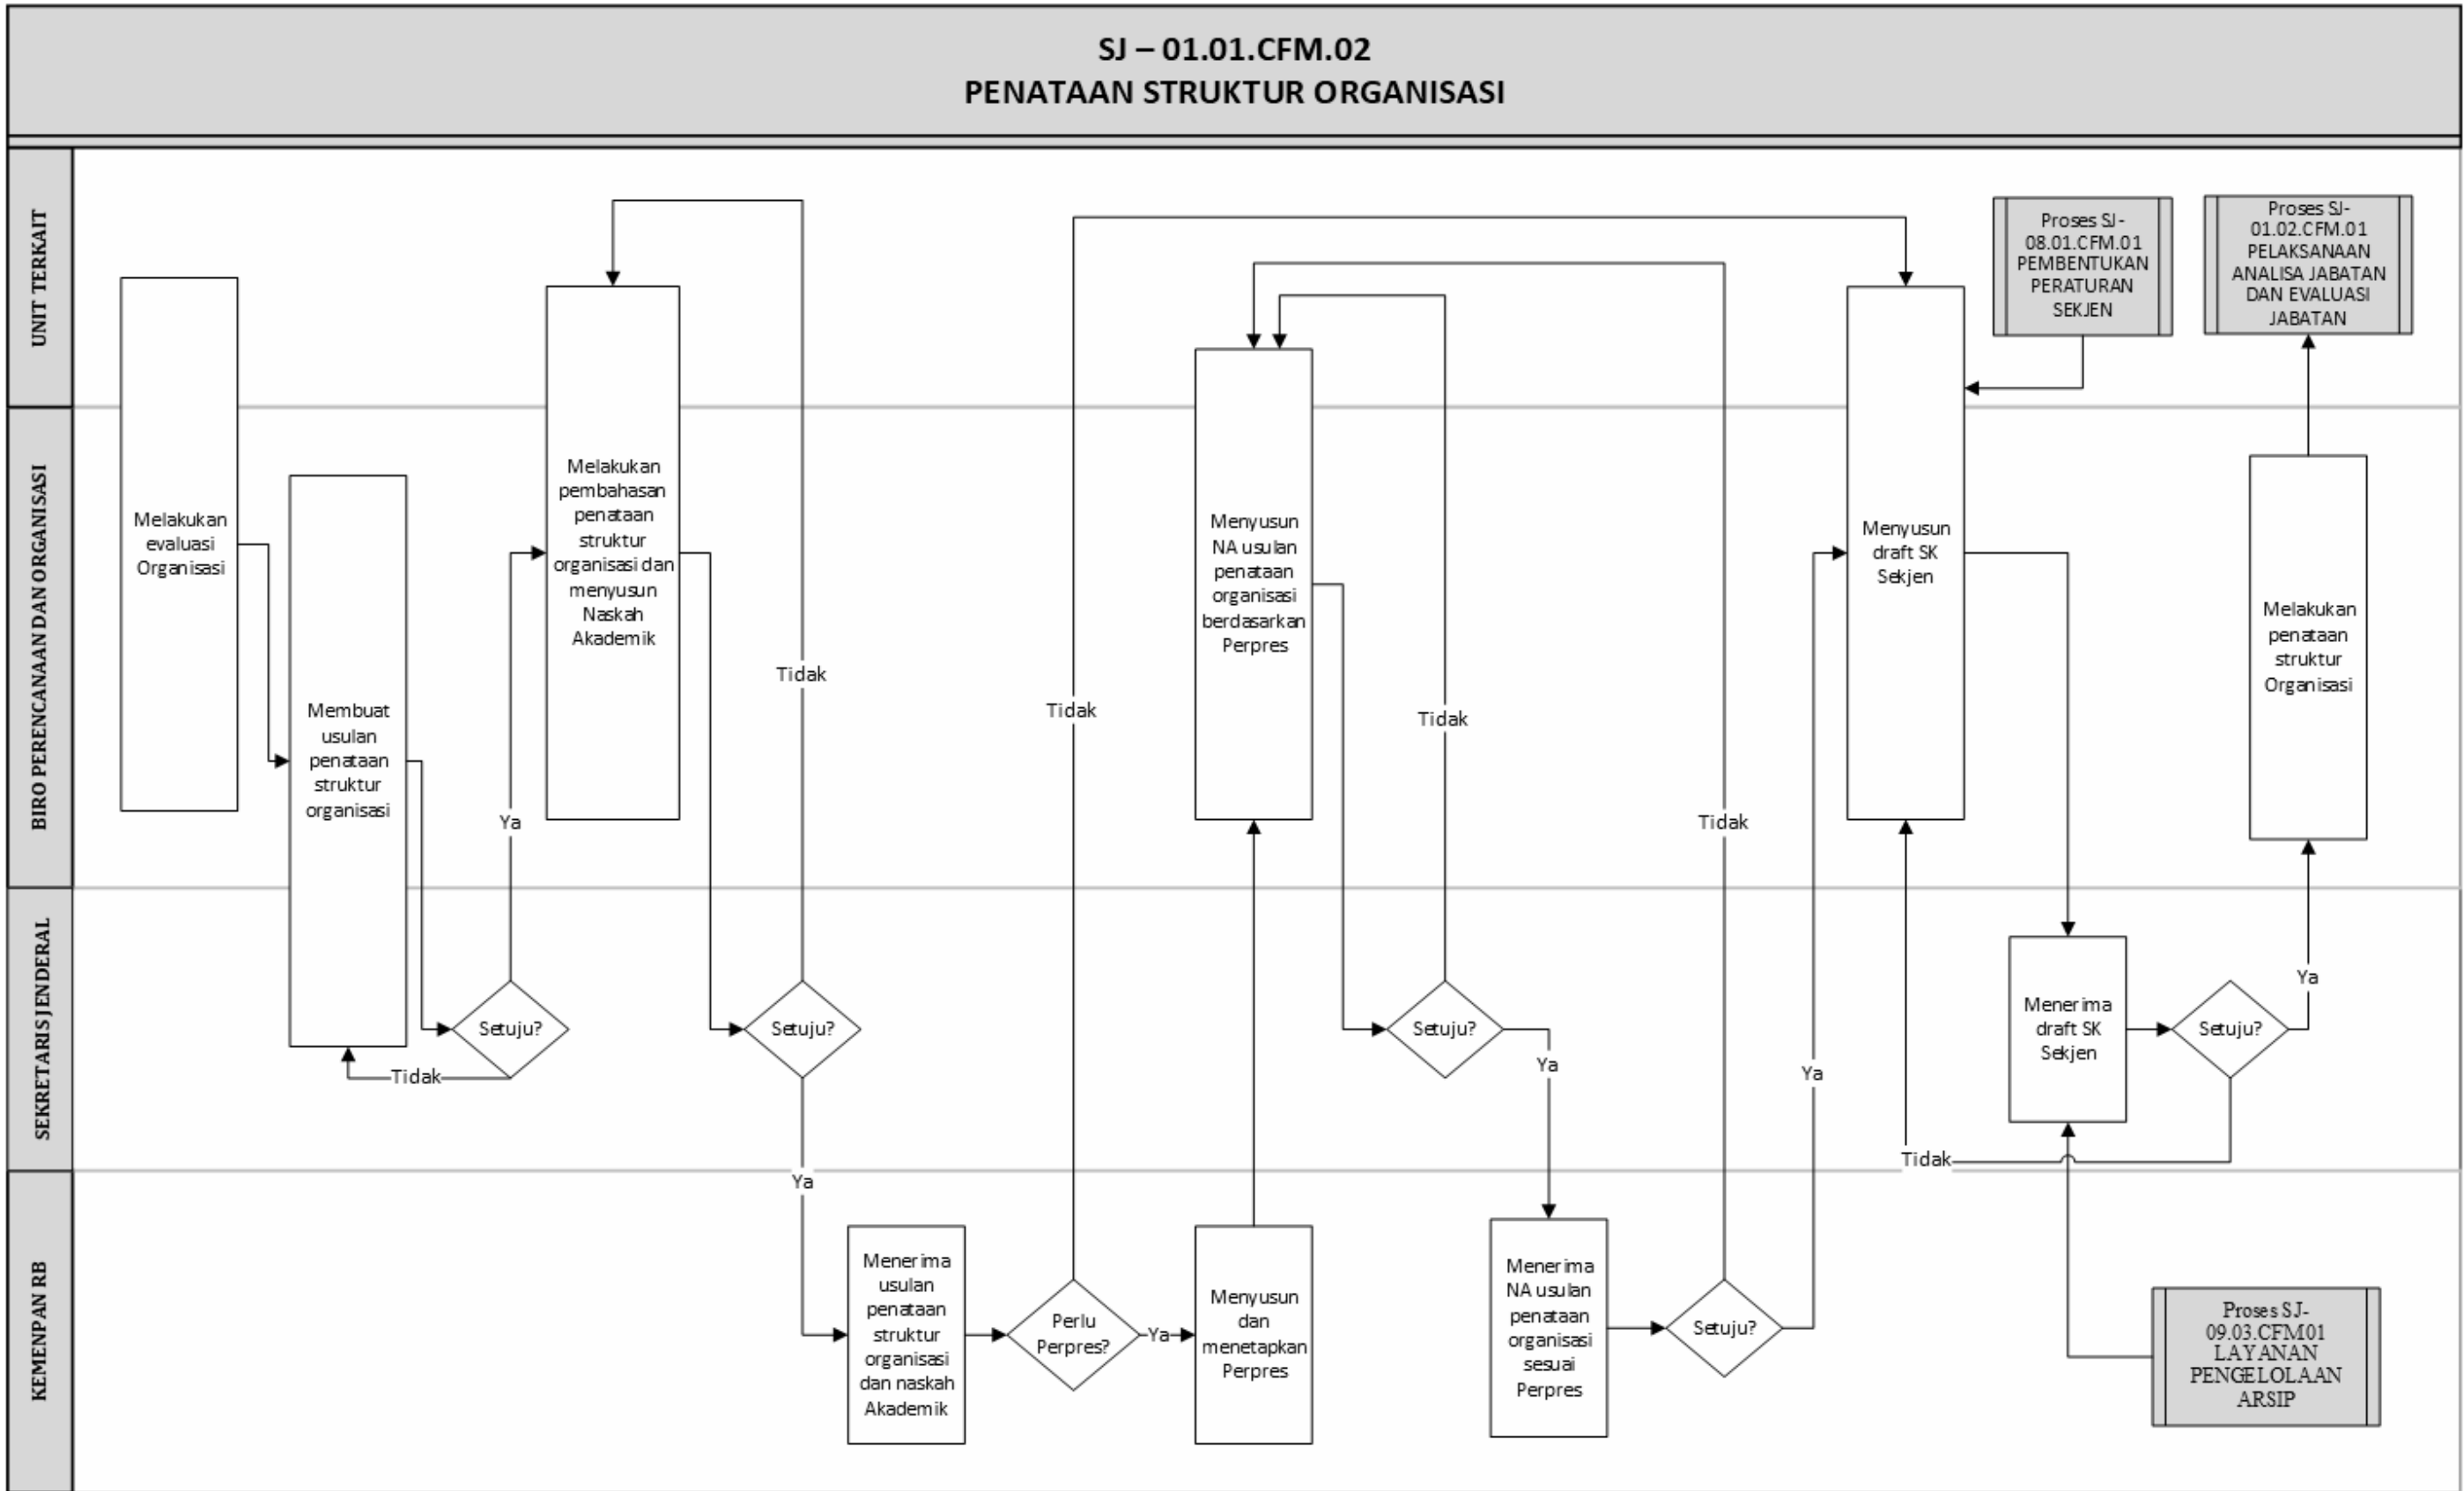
SJ – 01.01.CFM.02
PENATAAN STRUKTUR ORGANISASI

UNIT TERKAIT

BIRO PERENCANAAN DAN ORGANISASI

SEKRETARIS JENDERAL

KEMENPAN RB

Melakukan evaluasi Organisasi

Membuat usulan penataan struktur organisasi

Setuju?

Tidak

Ya

Melakukan pembahasan penataan struktur organisasi dan menyusun Naskah Akademik

Setuju?

Tidak

Ya

Menerima usulan penataan struktur organisasi dan naskah Akademik

Perlu Perpres?

Tidak

Ya

Menyusun dan menetapkan Perpres

Menyusun NA usulan penataan organisasi berdasarkan Perpres

Setuju?

Tidak

Ya

Menerima NA usulan penataan organisasi sesuai Perpres

Setuju?

Tidak

Ya

Menyusun draft SK Sekjen

Proses SJ-08.01.CFM.01 PEMBENTUKAN PERATURAN SEKJEN

Menerima draft SK Sekjen

Setuju?

Tidak

Ya

Melakukan penataan struktur Organisasi

Proses SJ-01.02.CFM.01 PELAKSANAAN ANALISA JABATAN DAN EVALUASI JABATAN

Proses SJ-09.03.CFM01 LAYANAN PENGELOLAAN ARSIP